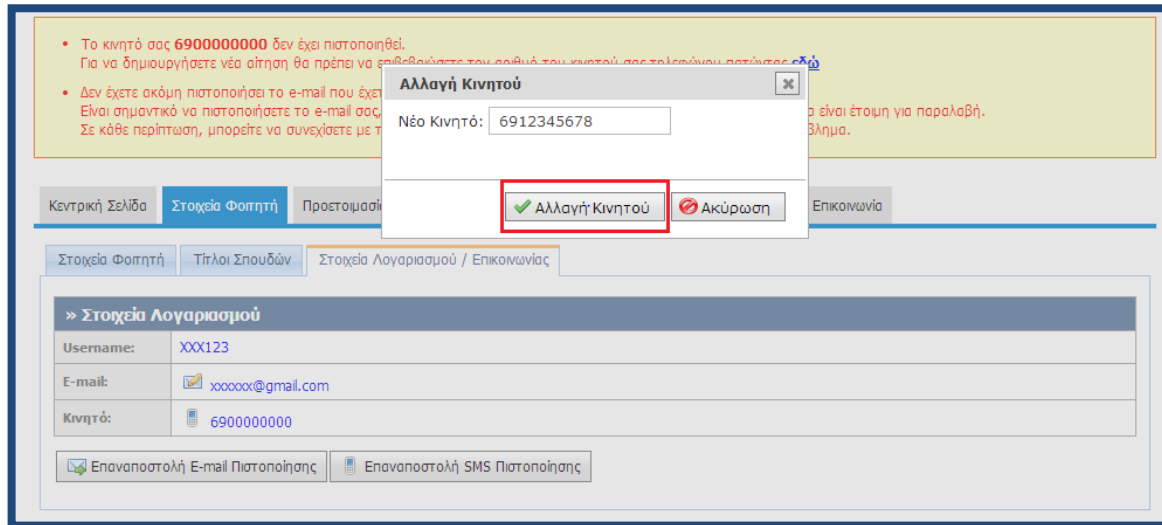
• Το κινητό σας **6900000000** δεν έχει πιστοποιηθεί.
Για να δημιουργήσετε νέα αίτηση θα πρέπει να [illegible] εδώ

• Δεν έχετε ακόμη πιστοποιήσει το e-mail που έχετ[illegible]
Είναι σημαντικό να πιστοποιήσετε το e-mail σας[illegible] είναι έτοιμη για παραλαβή.
Σε κάθε περίπτωση, μπορείτε να συνεχίσετε με τ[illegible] βλημα.

Αλλαγή Κινητού

Νέο Κινητό: 6912345678

Αλλαγή Κινητού | Ακύρωση

Κεντρική Σελίδα | Στοιχεία Φοιτητή | Προετοιμασί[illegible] | Επικοινωνία

Στοιχεία Φοιτητή | Τίτλοι Σπουδών | Στοιχεία Λογαριασμού / Επικοινωνίας

» Στοιχεία Λογαριασμού

| | |
|---|---|
| Username: | XXX123 |
| E-mail: | xxxxxx@gmail.com |
| Κινητό: | 6900000000 |

Επαναποστολή E-mail Πιστοποίησης | Επαναποστολή SMS Πιστοποίησης